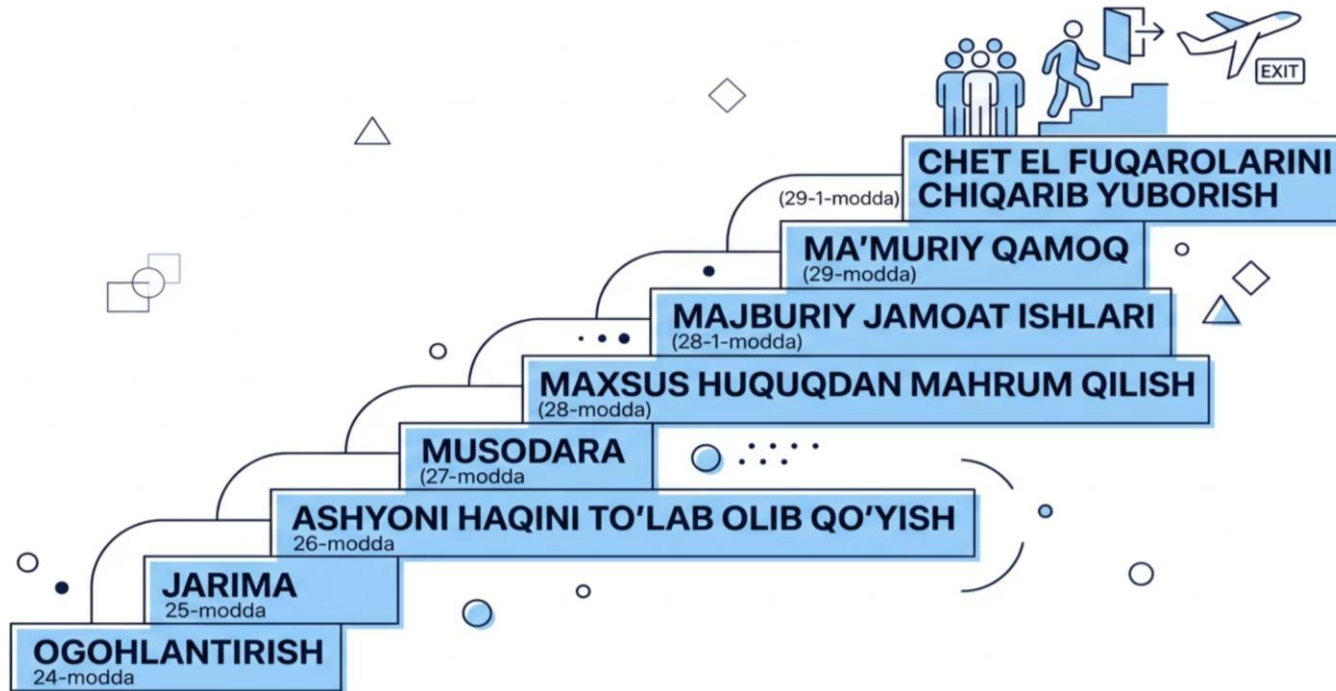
EXIT

CHET EL FUQAROLARINI CHIQARIB YUBORISH
(29-1-modda)

MA'MURIY QAMOQ
(29-modda)

MAJBURIY JAMOAT ISHLARI
(28-1-modda)

MAXSUS HUQUQDAN MAHRUM QILISH
(28-modda)

MUSODARA
(27-modda

ASHYONI HAQINI TO'LAB OLIB QO'YISH
26-modda

JARIMA
25-modda

OGOHLANTIRISH
24-modda